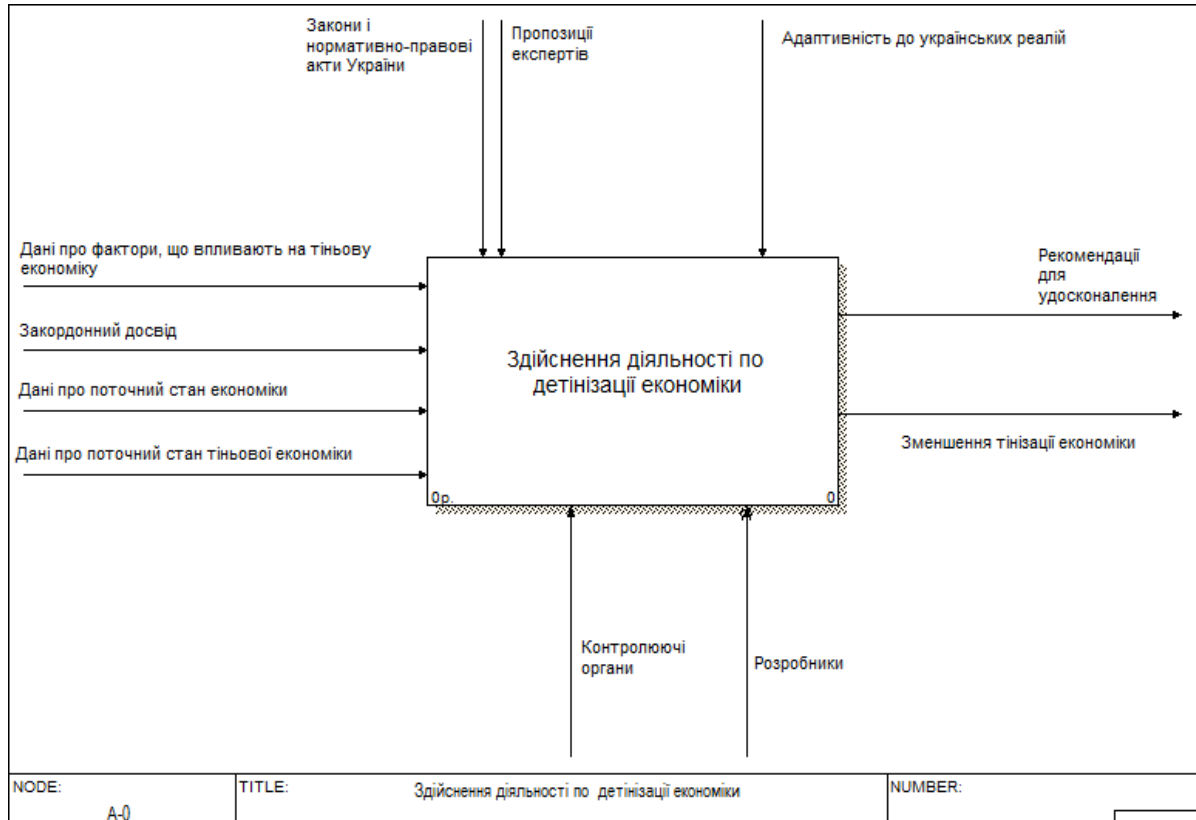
Закони і нормативно-правові акти України

Пропозиції експертів

Адаптивність до українських реалій

Дані про фактори, що впливають на тіньову економіку

Закордонний досвід

Дані про поточний стан економіки

Дані про поточний стан тіньової економіки

Здійснення діяльності по детінізації економіки

0р.

0

Рекомендації для удосконалення

Зменшення тінізації економіки

Контролюючі органи

Розробники

| NODE: A-0 | TITLE: Здійснення діяльності по детінізації економіки | NUMBER: |